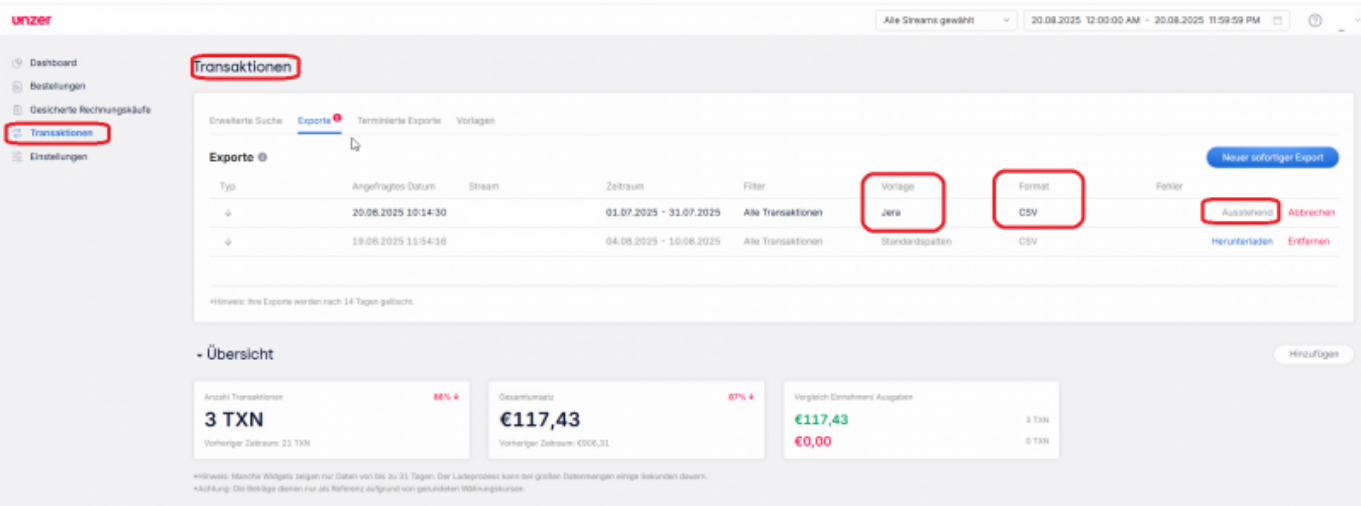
unzer

Alle Streams gewählt
20.08.2025 12:00:00 AM - 20.08.2025 11:59:59 PM

Dashboard
Bestellungen
Gesicherte Rechnungskäufe
Transaktionen
Einstellungen

Transaktionen

Erweiterte Suche | Exporte | Terminierte Exporte | Vorlagen

Exporte

Neuer sofortiger Export

| Typ | Angefragtes Datum | Stream | Zeitraum | Filter | Vorlage | Format | Fehler | | |
|---|---|---|---|---|---|---|---|---|---|
| ↓ | 20.08.2025 10:14:30 | | 01.07.2025 - 31.07.2025 | Alle Transaktionen | Jera | CSV | | Ausstehend | Abbrechen |
| ↓ | 19.08.2025 11:54:16 | | 04.08.2025 - 10.08.2025 | Alle Transaktionen | Standardspalten | CSV | | Herunterladen | Entfernen |

*Hinweis: Ihre Exporte werden nach 14 Tagen gelöscht.

- Übersicht

Hinzufügen

Anzahl Transaktionen
86% ↓
3 TXN
Vorheriger Zeitraum: 21 TXN

Gesamtumsatz
87% ↓
€117,43
Vorheriger Zeitraum: €906,31

Vergleich Einnahmen/ Ausgaben
€117,43
3 TXN
€0,00
0 TXN

*Hinweis: Manche Widgets zeigen nur Daten von bis zu 31 Tagen. Der Ladeprozess kann bei großen Datenmengen einige Sekunden dauern.
*Achtung: Die Beträge dienen nur als Referenz aufgrund von gerundeten Währungskursen.